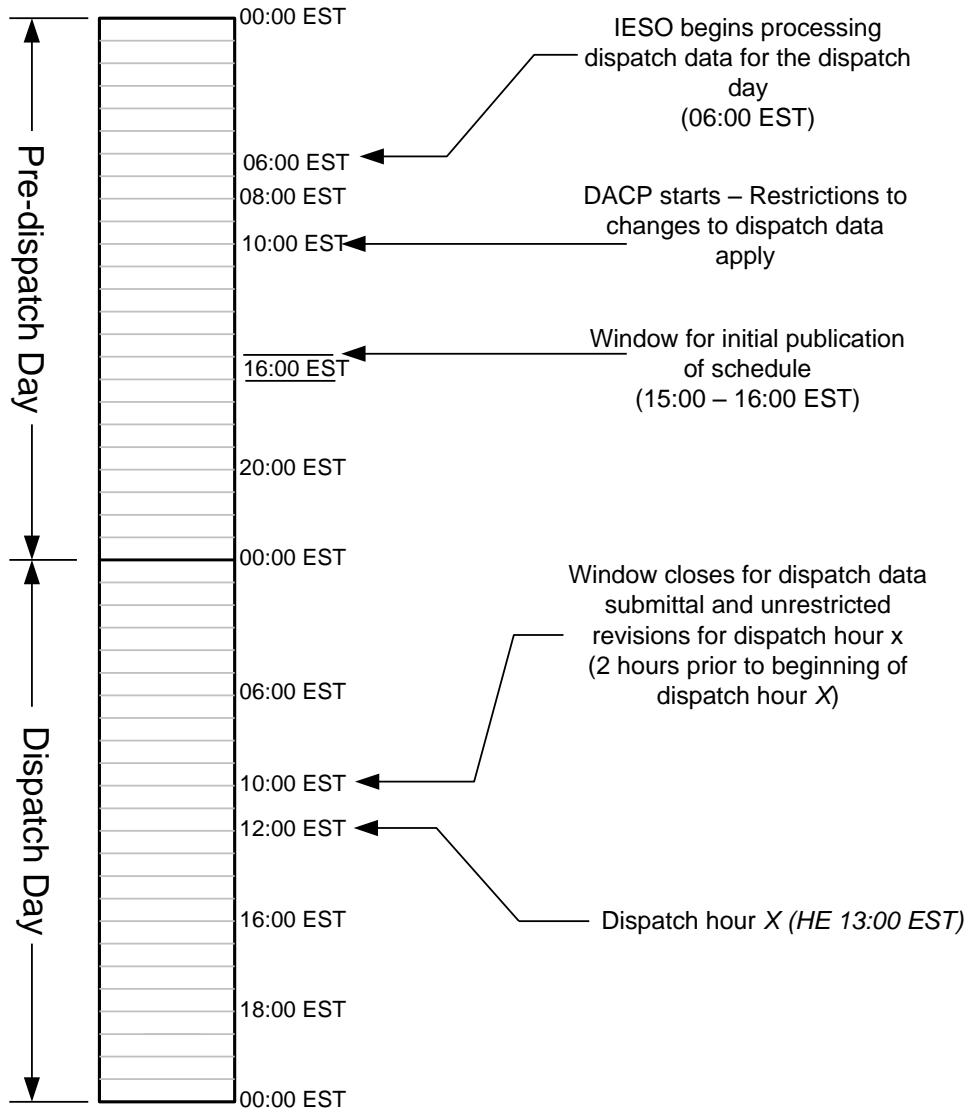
Pre-dispatch Day

00:00 EST

IESO begins processing dispatch data for the dispatch day (06:00 EST)

06:00 EST

08:00 EST

DACP starts – Restrictions to changes to dispatch data apply

10:00 EST

Window for initial publication of schedule (15:00 – 16:00 EST)

16:00 EST

20:00 EST

Dispatch Day

00:00 EST

Window closes for dispatch data submittal and unrestricted revisions for dispatch hour x (2 hours prior to beginning of dispatch hour *X*)

06:00 EST

10:00 EST

12:00 EST

Dispatch hour *X (HE 13:00 EST)*

16:00 EST

18:00 EST

00:00 EST